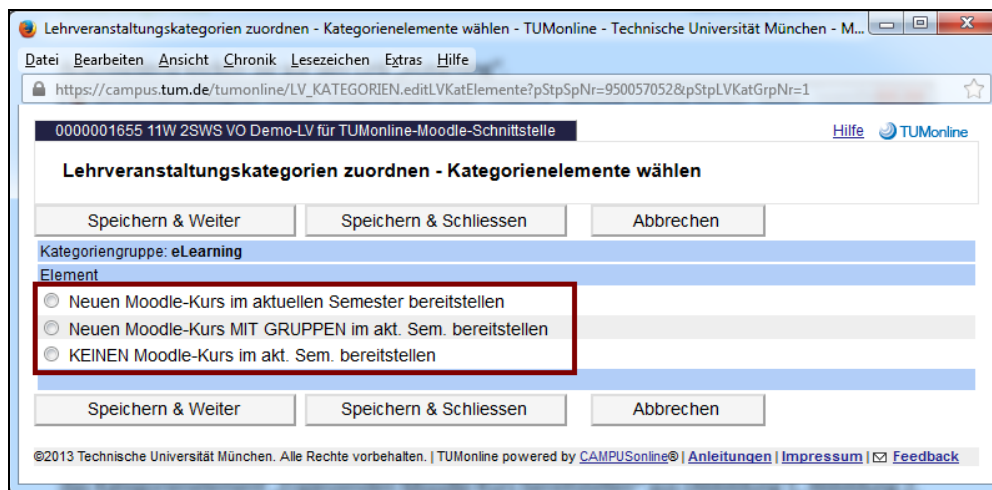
Lehrveranstaltungskategorien zuordnen - Kategorienelemente wählen - TUMonline - Technische Universität München - M...

Datei Bearbeiten Ansicht Chronik Lesezeichen Extras Hilfe

https://campus.tum.de/tumonline/LV_KATEGORIEN.editLVKatElemente?pStpSpNr=950057052&pStpLVKatGrpNr=1

0000001655 11W 2SWS VO Demo-LV für TUMonline-Moodle-Schnittstelle

Hilfe TUMonline

Lehrveranstaltungskategorien zuordnen - Kategorienelemente wählen

Speichern & Weiter | Speichern & Schliessen | Abbrechen

Kategoriengruppe: eLearning

Element

Neuen Moodle-Kurs im aktuellen Semester bereitstellen

Neuen Moodle-Kurs MIT GRUPPEN im akt. Sem. bereitstellen

KEINEN Moodle-Kurs im akt. Sem. bereitstellen

Speichern & Weiter | Speichern & Schliessen | Abbrechen

©2013 Technische Universität München. Alle Rechte vorbehalten. | TUMonline powered by CAMPUSonline® | Anleitungen | Impressum | Feedback